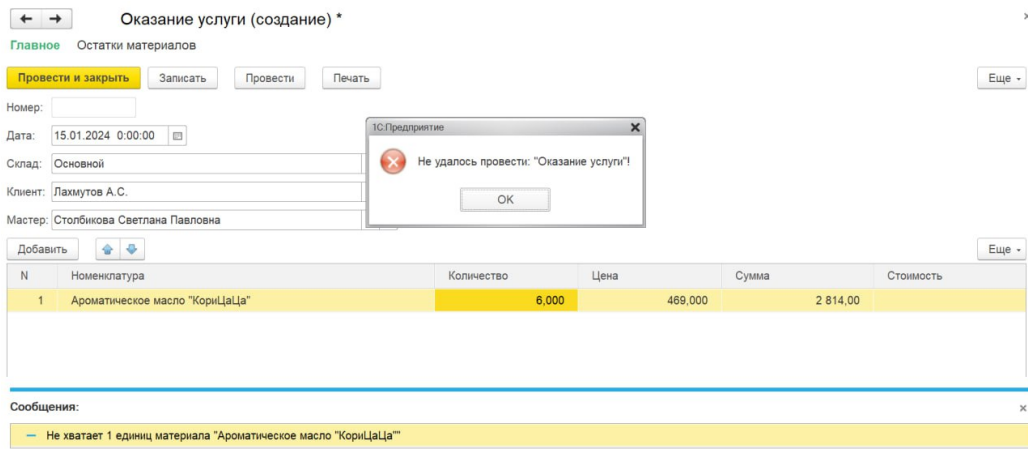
Оказание услуги (создание) *

Главное Остатки материалов

Провести и закрыть Записать Провести Печать Еще

Номер:

Дата: 15.01.2024 0:00:00

Склад: Основной

Клиент: Лахмутов А.С.

Мастер: Столбикова Светлана Павловна

1С:Предприятие

Не удалось провести: "Оказание услуги"!

OK

Добавить Еще

| N | Номенклатура | Количество | Цена | Сумма | Стоимость |
|---|---|---|---|---|---|
| 1 | Ароматическое масло "КориЦаЦа" | 6,000 | 469,000 | 2 814,00 | |

Сообщения:

— Не хватает 1 единиц материала "Ароматическое масло "КориЦаЦа""